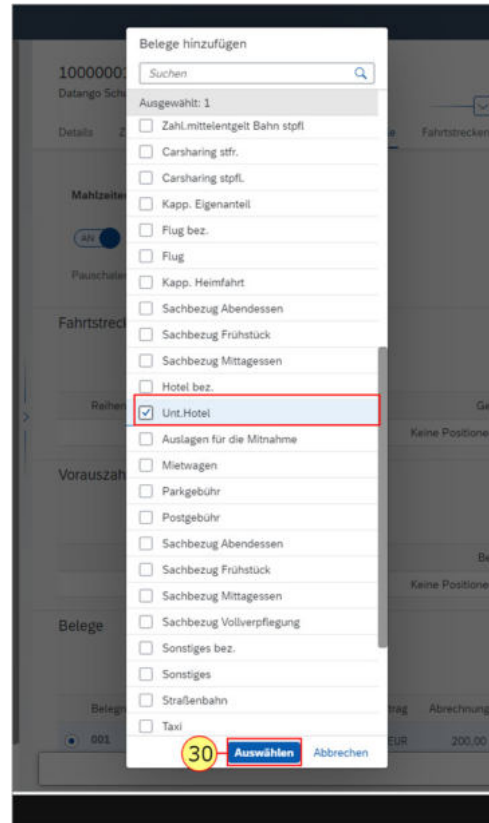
Belege hinzufügen

Suchen

Ausgewählt: 1

Zahl.mittelentgelt Bahn stpfl
Carsharing stfr.
Carsharing stpfl.
Kapp. Eigenanteil
Flug bez.
Flug
Kapp. Heimfahrt
Sachbezug Abendessen
Sachbezug Frühstück
Sachbezug Mittagessen
Hotel bez.
Unt.Hotel
Auslagen für die Mitnahme
Mietwagen
Parkgebühr
Postgebühr
Sachbezug Abendessen
Sachbezug Frühstück
Sachbezug Mittagessen
Sachbezug Vollverpflegung
Sonstiges bez.
Sonstiges
Straßenbahn
Taxi

30 Auswählen Abbrechen

100000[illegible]
Datango Sch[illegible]
Details
Fahrtstrecken
Mahlzeite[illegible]
AN
Pauschale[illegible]
Fahrtstrec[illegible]
Reihen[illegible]
Ge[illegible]
Keine Positione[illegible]
Vorauszah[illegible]
Be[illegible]
Keine Positione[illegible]
Belege
Belegn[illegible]
trag
Abrechnung
001
EUR
200,00